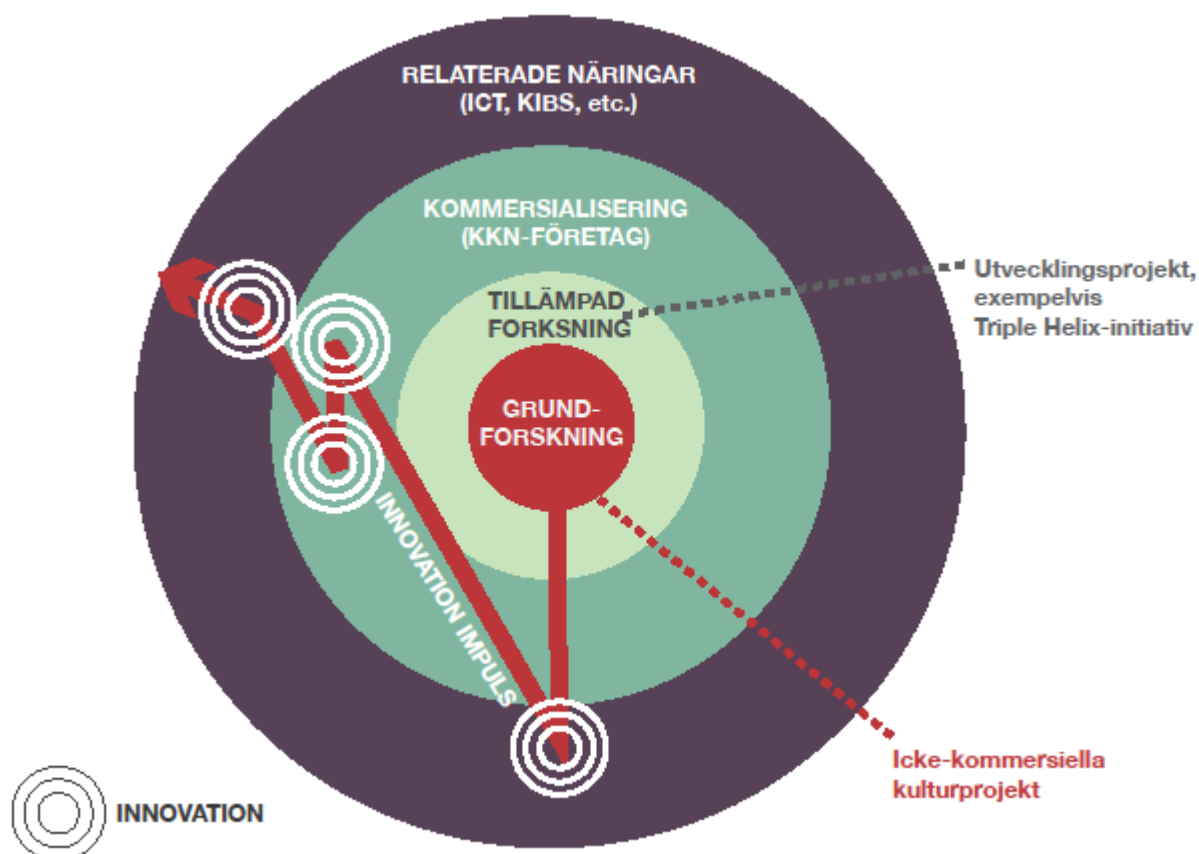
RELATERADE NÄRINGAR
(ICT, KIBS, etc.)

KOMMERSIALISERING
(KKN-FÖRETAG)

TILLÄMPAD
FORSKNING

GRUND-
FORSKNING

Utvecklingsprojekt,
exempelvis
Triple Helix-initiativ

INNOVATION IMPULS

Icke-kommersiella
kulturprojekt

INNOVATION